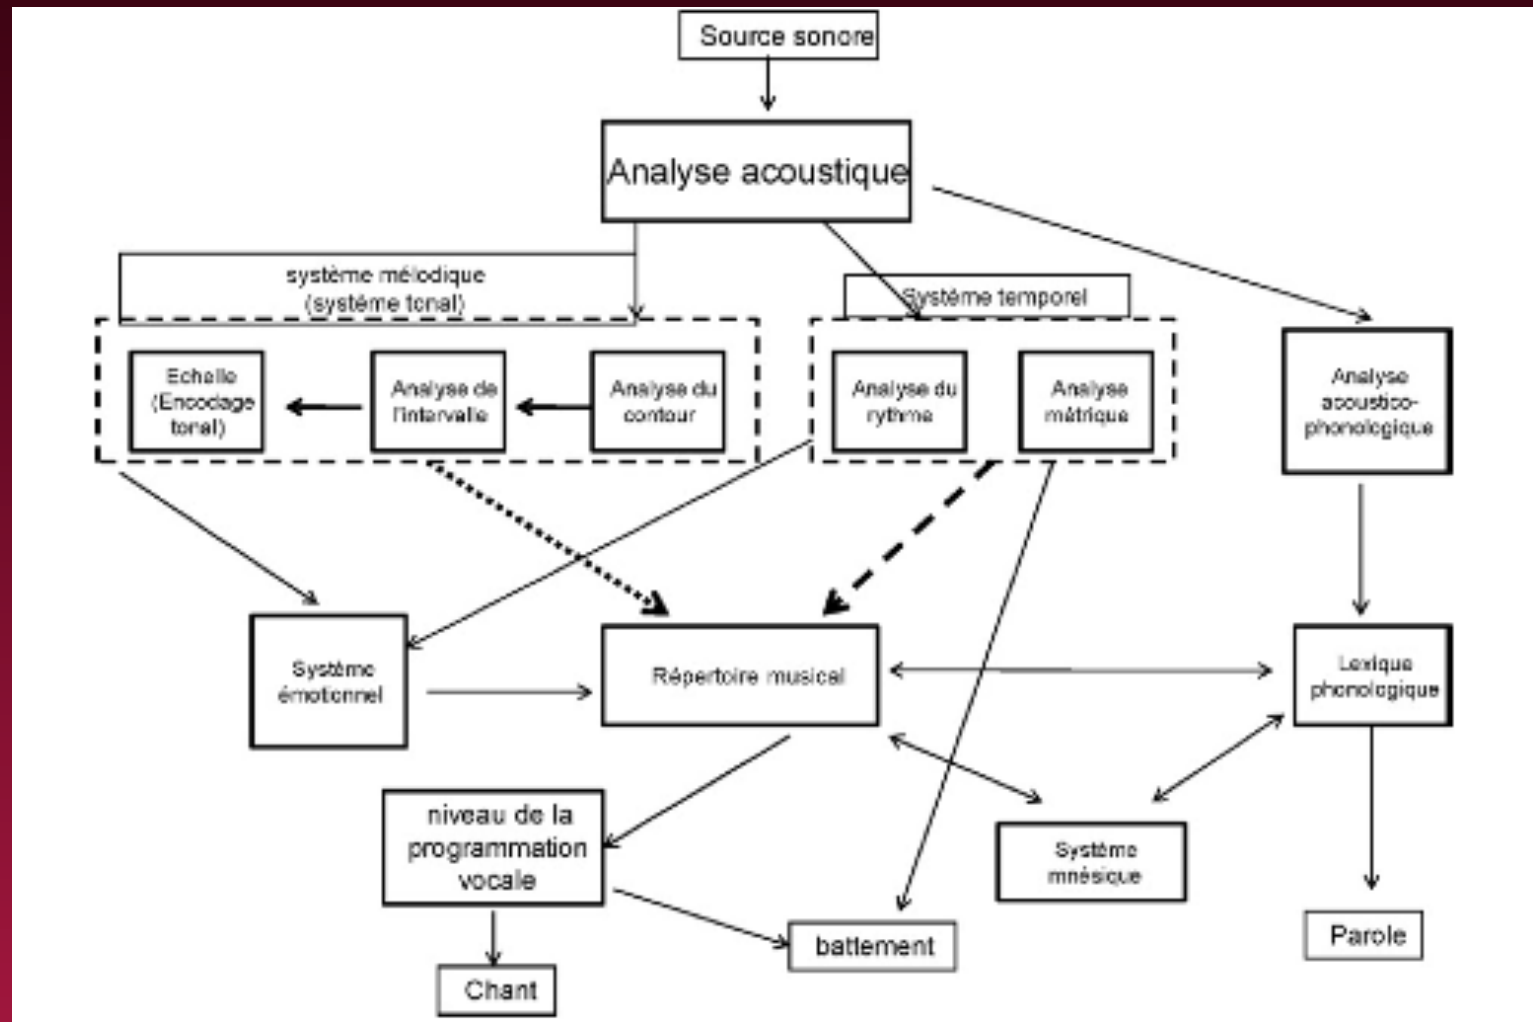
Source sonore

Analyse acoustique

système mélodique (système tonal)

Système temporel

Echelle (Encodage tonal)

Analyse de l'intervalle

Analyse du contour

Analyse du rythme

Analyse métrique

Analyse acoustico-phonologique

Système émotionnel

Répertoire musical

Lexique phonologique

niveau de la programmation vocale

Système mnésique

battement

Parole

Chant